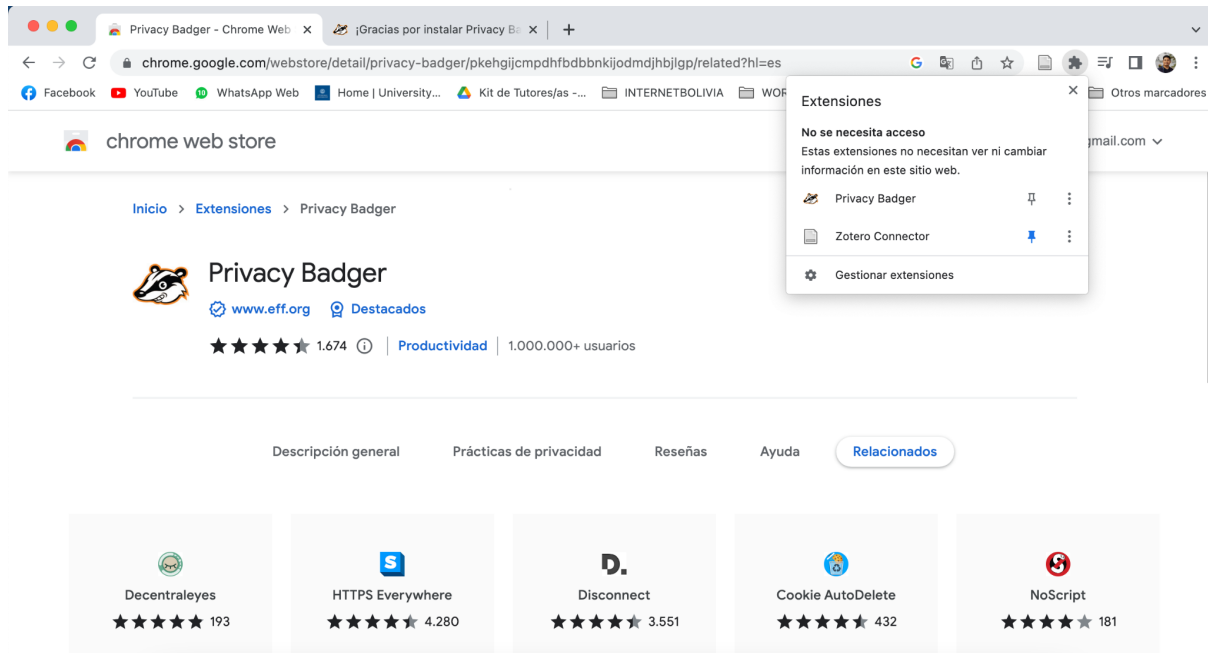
Privacy Badger - Chrome Web ×
¡Gracias por instalar Privacy Ba ×
+

chrome.google.com/webstore/detail/privacy-badger/pkehgijcmpdhfbdbbnkijodmdjhbjlgp/related?hl=es

Facebook YouTube WhatsApp Web Home | University... Kit de Tutores/as -... INTERNETBOLIVIA WOR Otros marcadores

chrome web store

gmail.com

Extensiones
×
No se necesita acceso
Estas extensiones no necesitan ver ni cambiar información en este sitio web.
Privacy Badger
Zotero Connector
Gestionar extensiones

Inicio > Extensiones > Privacy Badger

Privacy Badger
www.eff.org Destacados
1.674 | Productividad | 1.000.000+ usuarios

Descripción general Prácticas de privacidad Reseñas Ayuda Relacionados

Decentraleyes
193

HTTPS Everywhere
4.280

D.
Disconnect
3.551

Cookie AutoDelete
432

NoScript
181